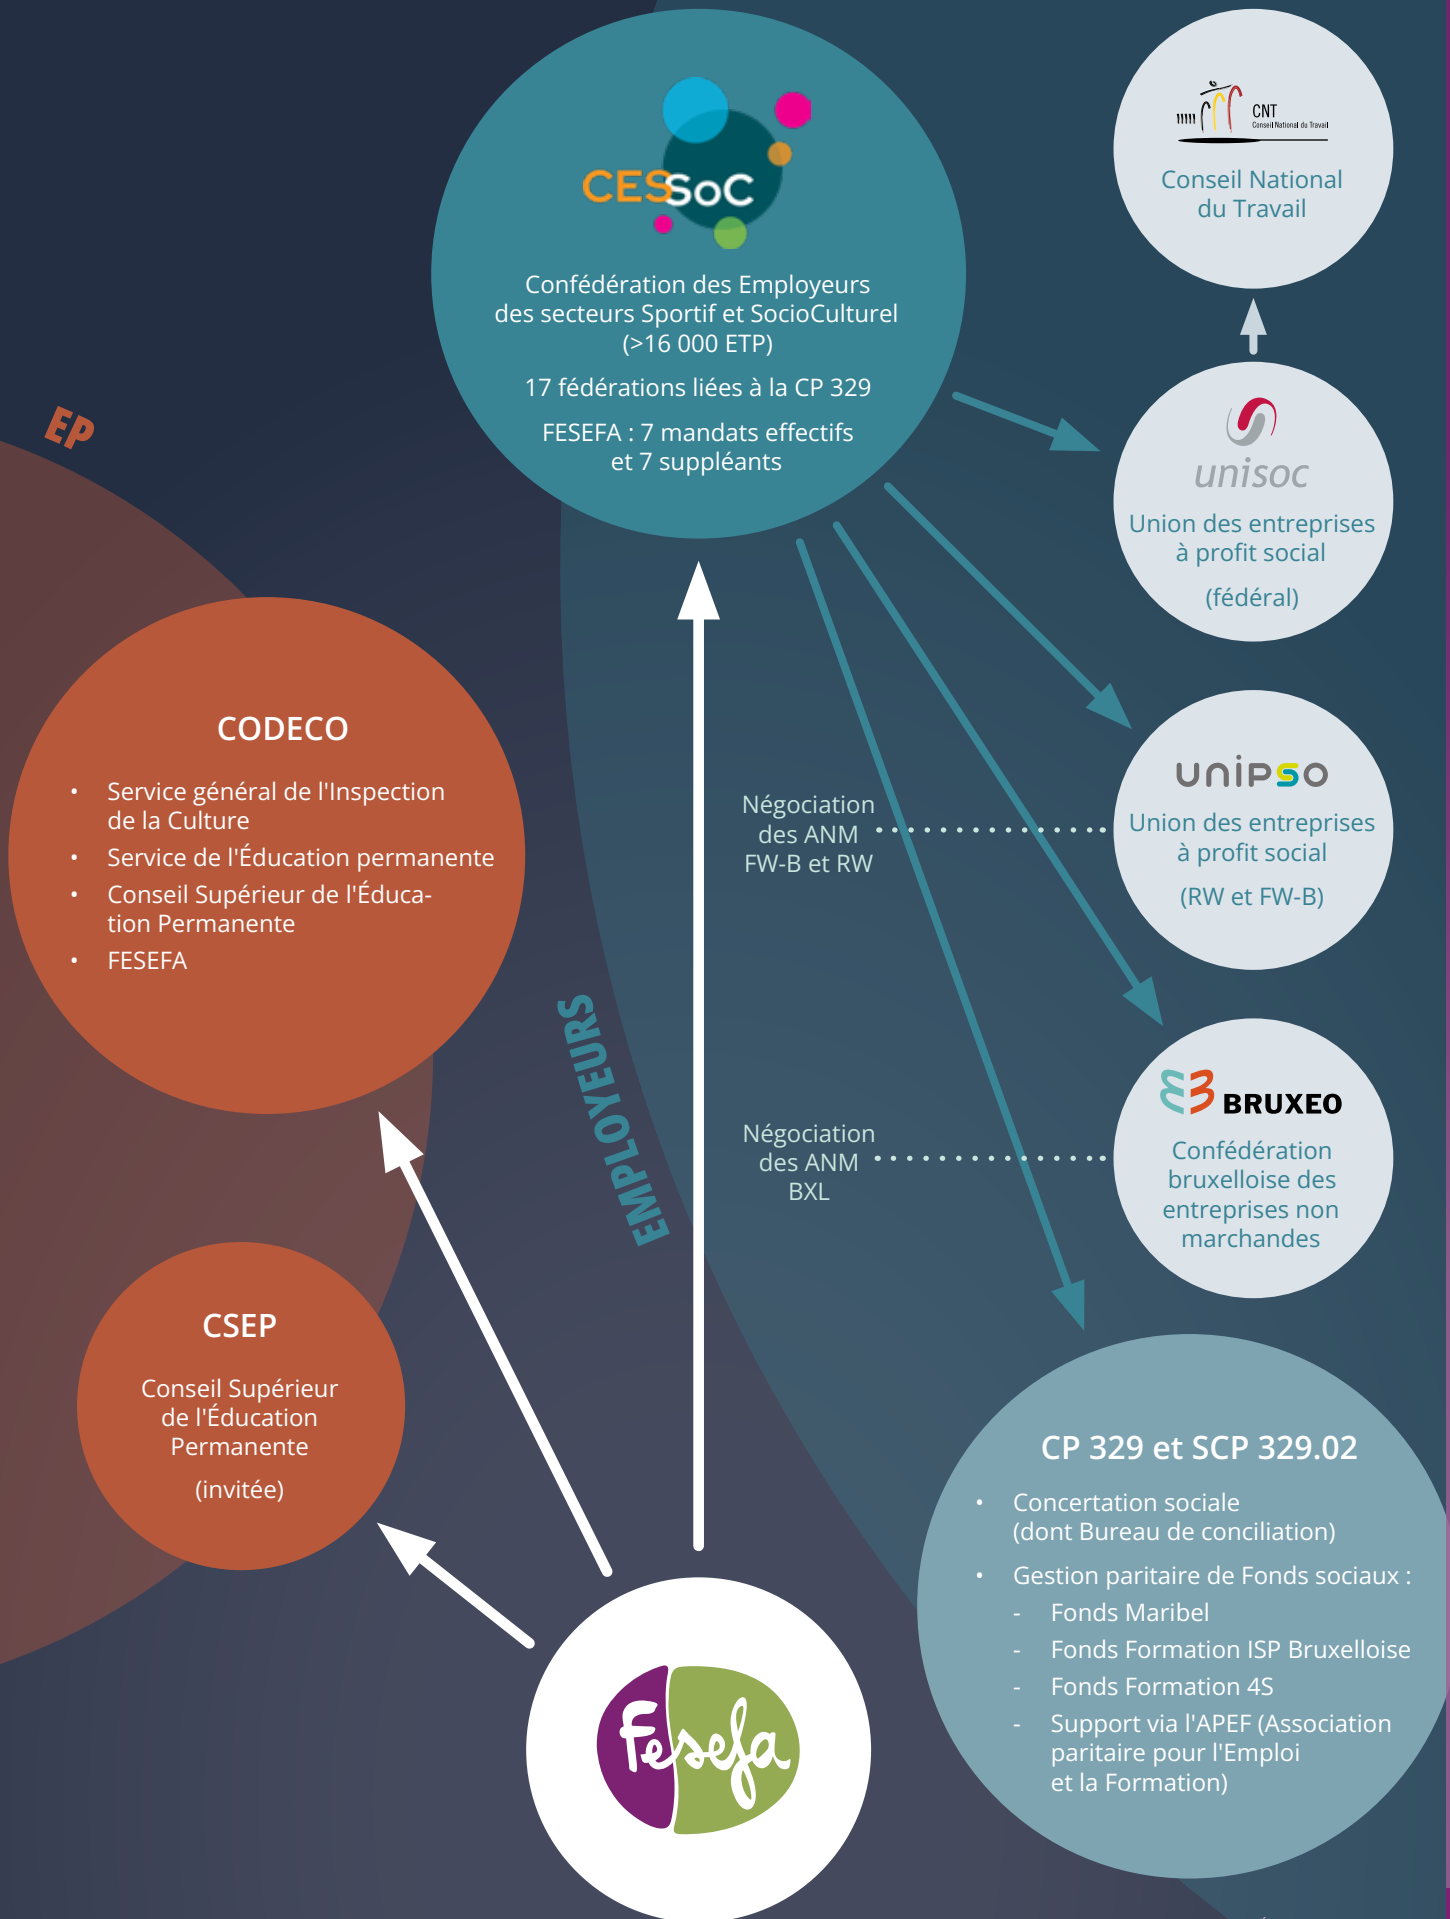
CESSoC

Confédération des Employeurs des secteurs Sportif et SocioCulturel (>16 000 ETP)

17 fédérations liées à la CP 329

FESEFA : 7 mandats effectifs et 7 suppléants

CNT Conseil National du Travail

Conseil National du Travail

unisoc

Union des entreprises à profit social

(fédéral)

EP

CODECO

- Service général de l'Inspection de la Culture
- Service de l'Éducation permanente
- Conseil Supérieur de l'Éducation Permanente
- FESEFA

unipso

Union des entreprises à profit social

(RW et FW-B)

Négociation des ANM FW-B et RW

EMPLOYEURS

Négociation des ANM BXL

BRUXEO

Confédération bruxelloise des entreprises non marchandes

CSEP

Conseil Supérieur de l'Éducation Permanente

(invitée)

CP 329 et SCP 329.02

- Concertation sociale (dont Bureau de conciliation)
- Gestion paritaire de Fonds sociaux :
  - Fonds Maribel
  - Fonds Formation ISP Bruxelloise
  - Fonds Formation 4S
  - Support via l'APEF (Association paritaire pour l'Emploi et la Formation)

Fesefa